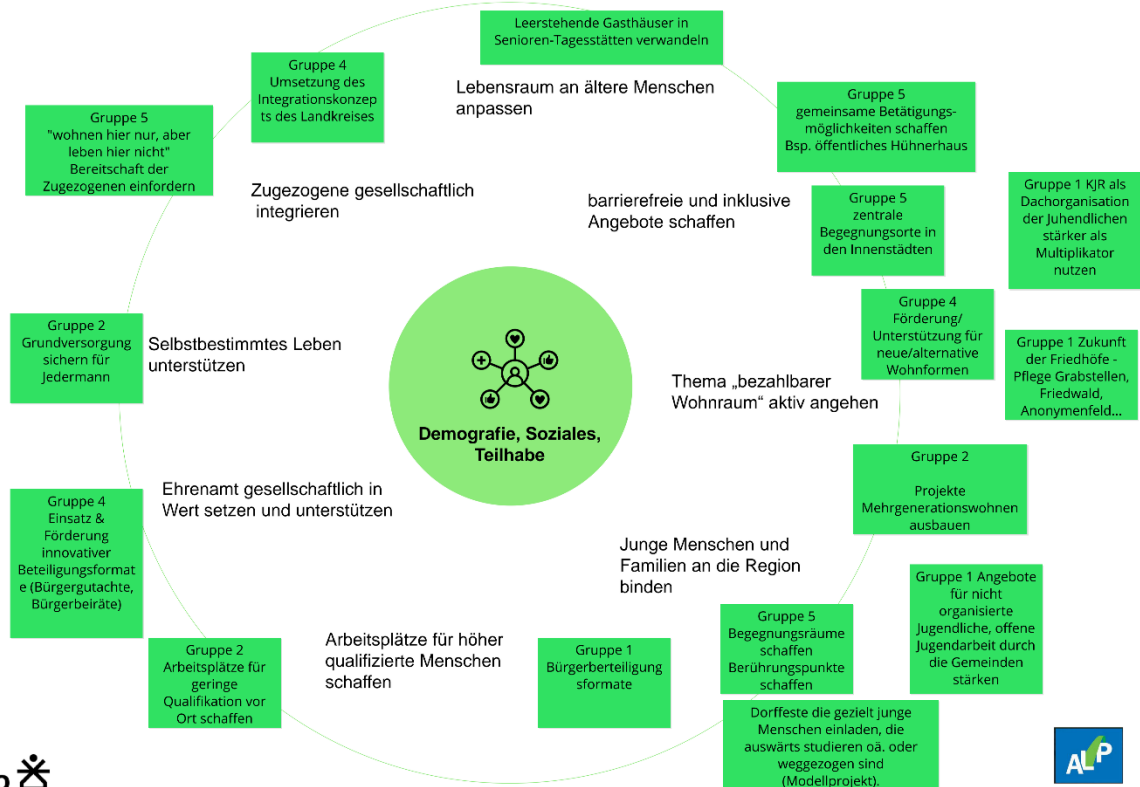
Leerstehende Gasthäuser in Senioren-Tagesstätten verwandeln

Gruppe 4
Umsetzung des Integrationskonzepts des Landkreises

Lebensraum an ältere Menschen anpassen

Gruppe 5
"wohnen hier nur, aber leben hier nicht"
Bereitschaft der Zugezogenen einfordern

Gruppe 5
gemeinsame Betätigungsmöglichkeiten schaffen
Bsp. öffentliches Hühnerhaus

Zugezogene gesellschaftlich integrieren

barrierefreie und inklusive Angebote schaffen

Gruppe 5
zentrale Begegnungsorte in den Innenstädten

Gruppe 1 KJR als Dachorganisation der Juhendlichen stärker als Multiplikator nutzen

Gruppe 4
Förderung/ Unterstützung für neue/alternative Wohnformen

Gruppe 2
Grundversorgung sichern für Jedermann

Selbstbestimmtes Leben unterstützen

Gruppe 1 Zukunft der Friedhöfe - Pflege Grabstellen, Friedwald, Anonymenfeld...

Thema „bezahlbarer Wohnraum" aktiv angehen

Demografie, Soziales, Teilhabe

Gruppe 2
Projekte Mehrgenerationswohnen ausbauen

Gruppe 4
Einsatz & Förderung innovativer Beteiligungsformate (Bürgergutachte, Bürgerbeiräte)

Ehrenamt gesellschaftlich in Wert setzen und unterstützen

Junge Menschen und Familien an die Region binden

Gruppe 1 Angebote für nicht organisierte Jugendliche, offene Jugendarbeit durch die Gemeinden stärken

Gruppe 2
Arbeitsplätze für geringe Qualifikation vor Ort schaffen

Arbeitsplätze für höher qualifizierte Menschen schaffen

Gruppe 1
Bürgerberteiligungsformate

Gruppe 5
Begegnungsräume schaffen
Berührungspunkte schaffen

Dorffeste die gezielt junge Menschen einladen, die auswärts studieren oä. oder weggezogen sind (Modellprojekt).

ALP